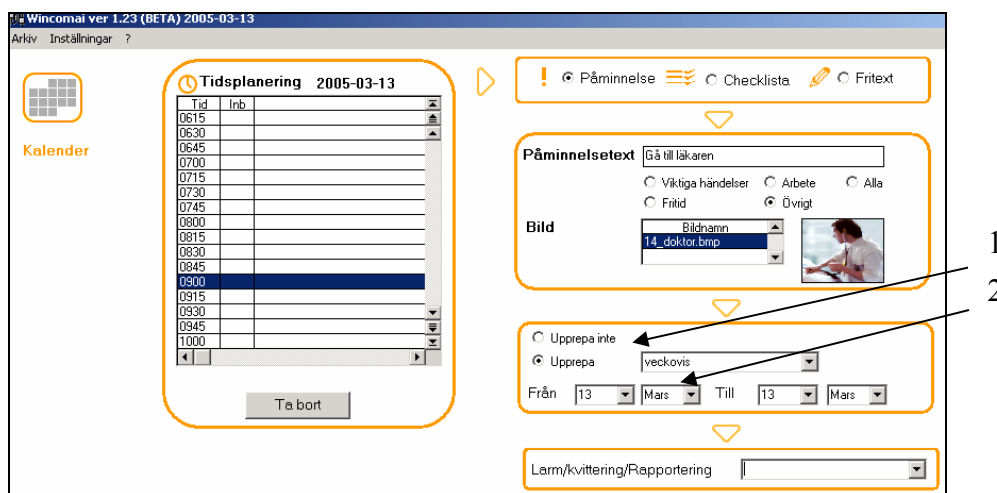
Wincomai ver 1.23 (BETA) 2005-03-13
Arkiv Inställningar ?

Kalender

Tidsplanering 2005-03-13

| Tid | Inb | |
|---|---|---|
| 0615 | | |
| 0630 | | |
| 0645 | | |
| 0700 | | |
| 0715 | | |
| 0730 | | |
| 0745 | | |
| 0800 | | |
| 0815 | | |
| 0830 | | |
| 0845 | | |
| 0900 | | |
| 0915 | | |
| 0930 | | |
| 0945 | | |
| 1000 | | |

Ta bort

Påminnelse Checklista Fritext

Påminnelsetext Gå till läkaren

Viktiga händelser Arbete Alla
Fritid Övrigt

Bild
Bildnamn
14_doktor.bmp

Upprepa inte
Upprepa veckovis
Från 13 Mars Till 13 Mars

1
2

Larm/kvittering/Rapportering